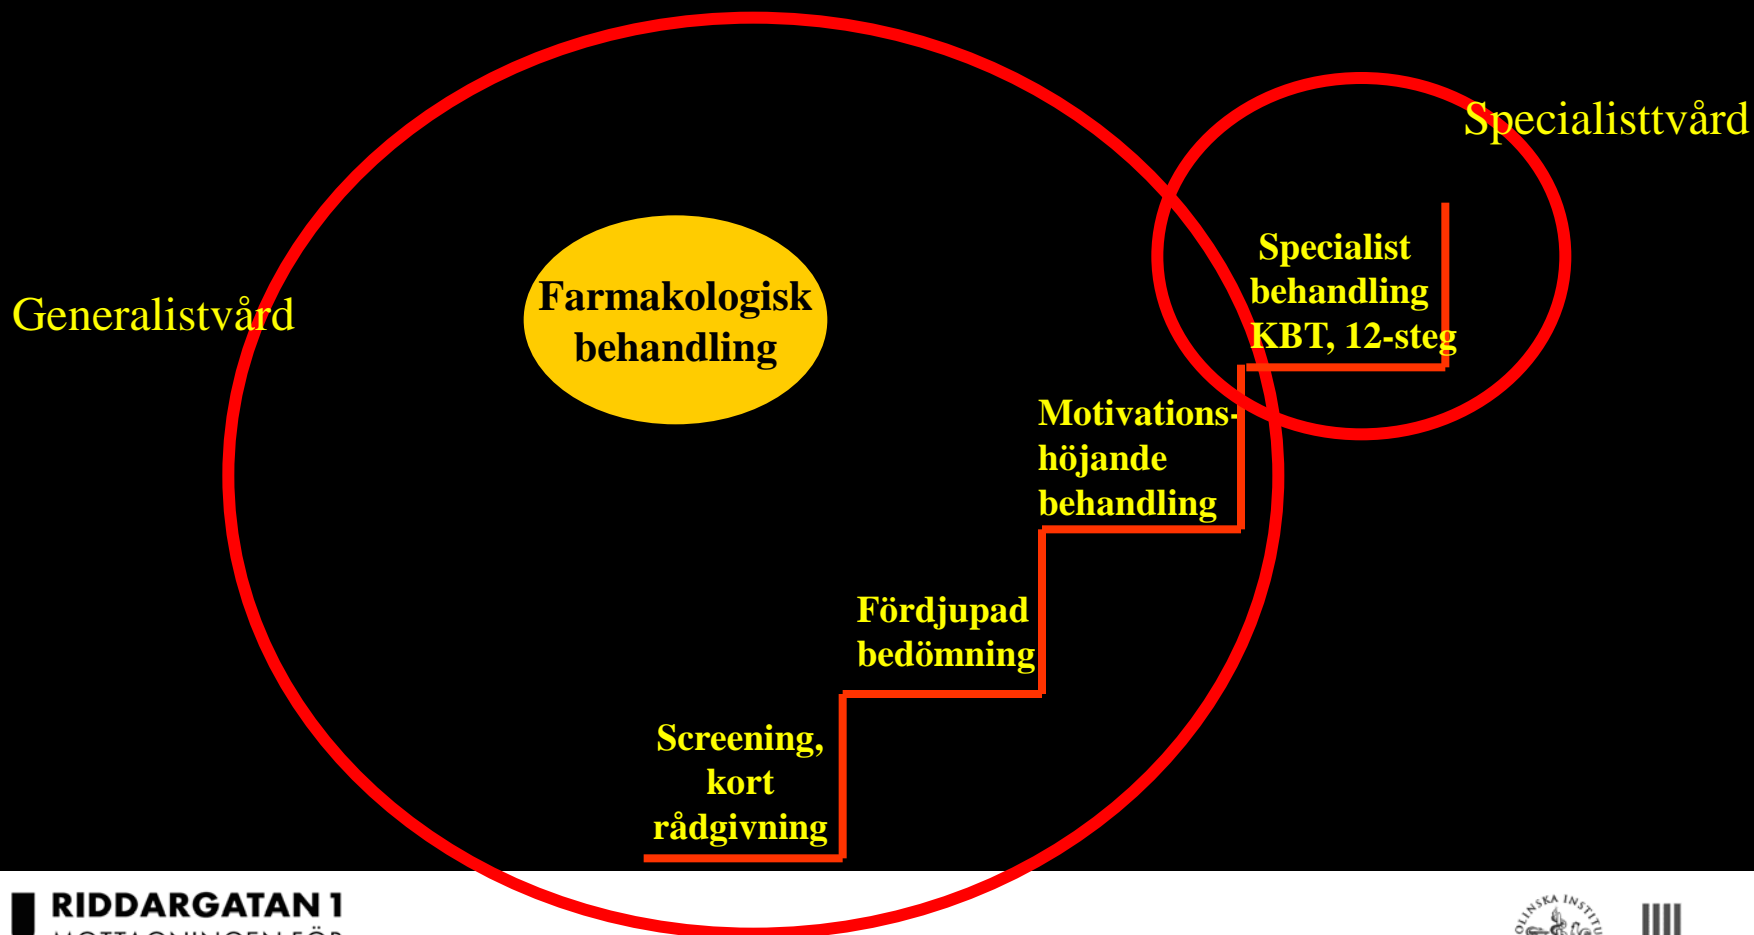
Specialisttvård

Generalistvård

Farmakologisk behandling

Specialist behandling KBT, 12-steg

Motivations-höjande behandling

Fördjupad bedömning

Screening, kort rådgivning

RIDDARGATAN 1
MOTTAGNINGEN FÖR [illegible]